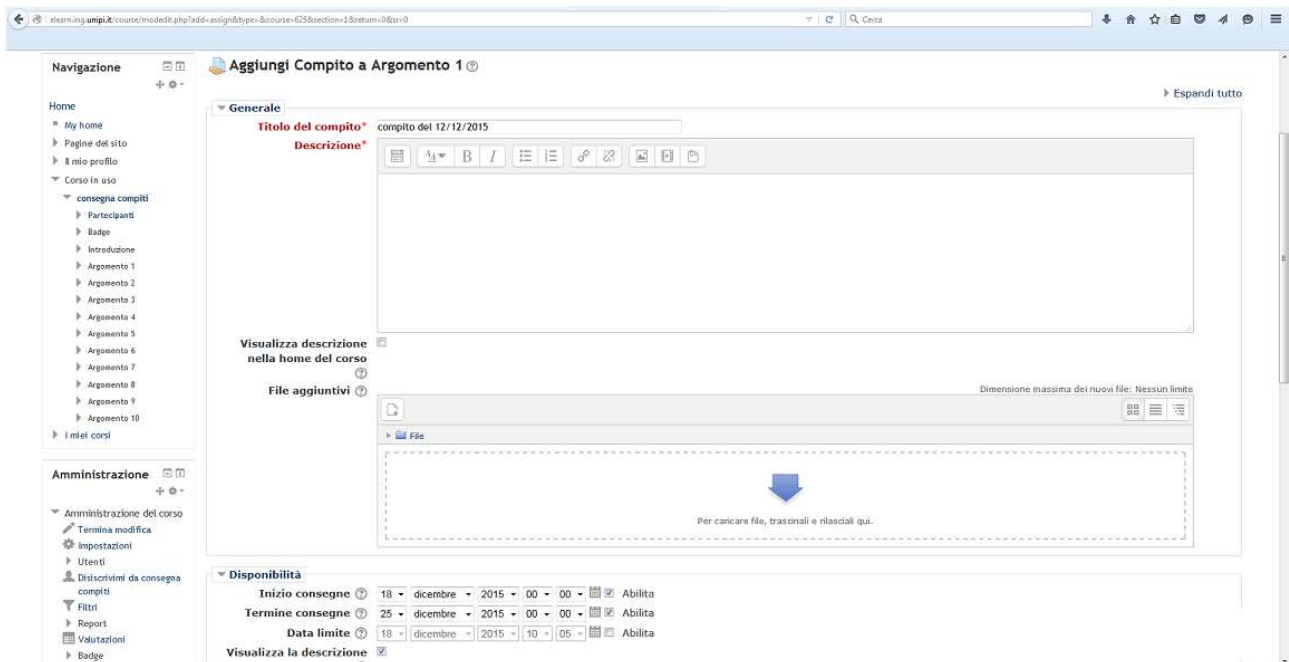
elearn.ing.unipi.it/course/modedit.php?add=assign&type=&course=625&section=1&return=0&sr=0

Cerca

Navigazione

Home
My home
Pagine del sito
Il mio profilo
Corso in uso
consegna compiti
Partecipanti
Badge
Introduzione
Argomento 1
Argomento 2
Argomento 3
Argomento 4
Argomento 5
Argomento 6
Argomento 7
Argomento 8
Argomento 9
Argomento 10
I miei corsi

Amministrazione

Amministrazione del corso
Termina modifica
Impostazioni
Utenti
Disiscrivimi da consegna compiti
Filtri
Report
Valutazioni
Badge

Aggiungi Compito a Argomento 1

Espandi tutto

Generale

Titolo del compito* compito del 12/12/2015

Descrizione*

Visualizza descrizione nella home del corso

File aggiuntivi

Dimensione massima dei nuovi file: Nessun limite

File

Per caricare file, trascinali e rilasciali qui.

Disponibilità

Inizio consegne 18 dicembre 2015 00 00 Abilita

Termine consegne 25 dicembre 2015 00 00 Abilita

Data limite 18 dicembre 2015 10 05 Abilita

Visualizza la descrizione